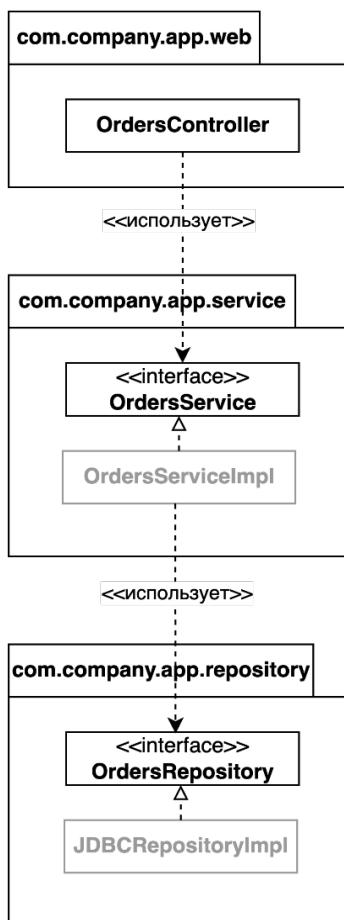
com.company.app.web

OrdersController

<<использует>>

com.company.app.service

<<interface>>
OrdersService

OrdersServiceImpl

<<использует>>

com.company.app.repository

<<interface>>
OrdersRepository

JDBCRepositoryImpl